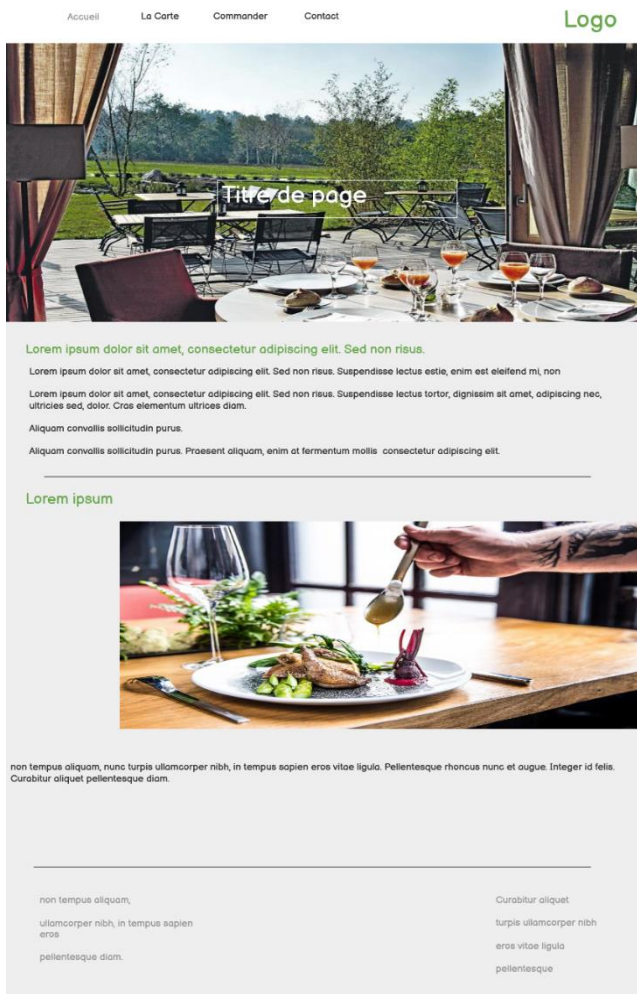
Accueil La Carte Commander Contact

Logo

Titre de page

Lorem ipsum dolor sit amet, consectetur adipiscing elit. Sed non risus.

Lorem ipsum dolor sit amet, consectetur adipiscing elit. Sed non risus. Suspendisse lectus estie, enim est eleifend mi, non

Lorem ipsum dolor sit amet, consectetur adipiscing elit. Sed non risus. Suspendisse lectus tortor, dignissim sit amet, adipiscing nec, ultricies sed, dolor. Cras elementum ultrices diam.

Aliquam convallis sollicitudin purus.

Aliquam convallis sollicitudin purus. Praesent aliquam, enim at fermentum mollis consectetur adipiscing elit.

Lorem ipsum

non tempus aliquam, nunc turpis ullamcorper nibh, in tempus sapien eros vitae ligula. Pellentesque rhoncus nunc et augue. Integer id felis. Curabitur aliquet pellentesque diam.

non tempus aliquam,

ullamcorper nibh, in tempus sapien eros

pellentesque diam.

Curabitur aliquet

turpis ullamcorper nibh

eros vitae ligula

pellentesque